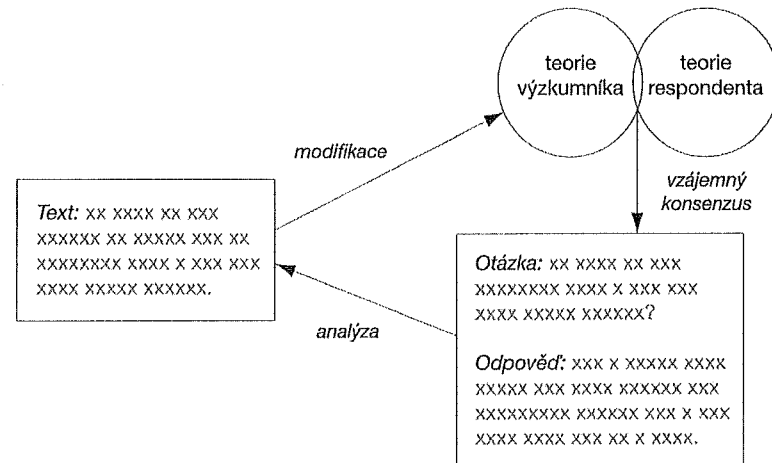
teorie výzkumníka

teorie respondenta

modifikace

vzájemný konsenzus

Text: xx xxxx xx xxx xxxxxx xx xxxxx xxx xx xxxxxxxx xxxx x xxx xxx xxxx xxxxx xxxxxx.

analýza

Otázka: xx xxxx xx xxx xxxxxxxx xxxx x xxx xxx xxxx xxxxx xxxxxx?

Odpověď: xxx x xxxxx xxxx xxxxx xxx xxxx xxxxxx xxx xxxxxxxxx xxxxxx xxx x xxx xxxx xxxx xxx xx x xxxx.